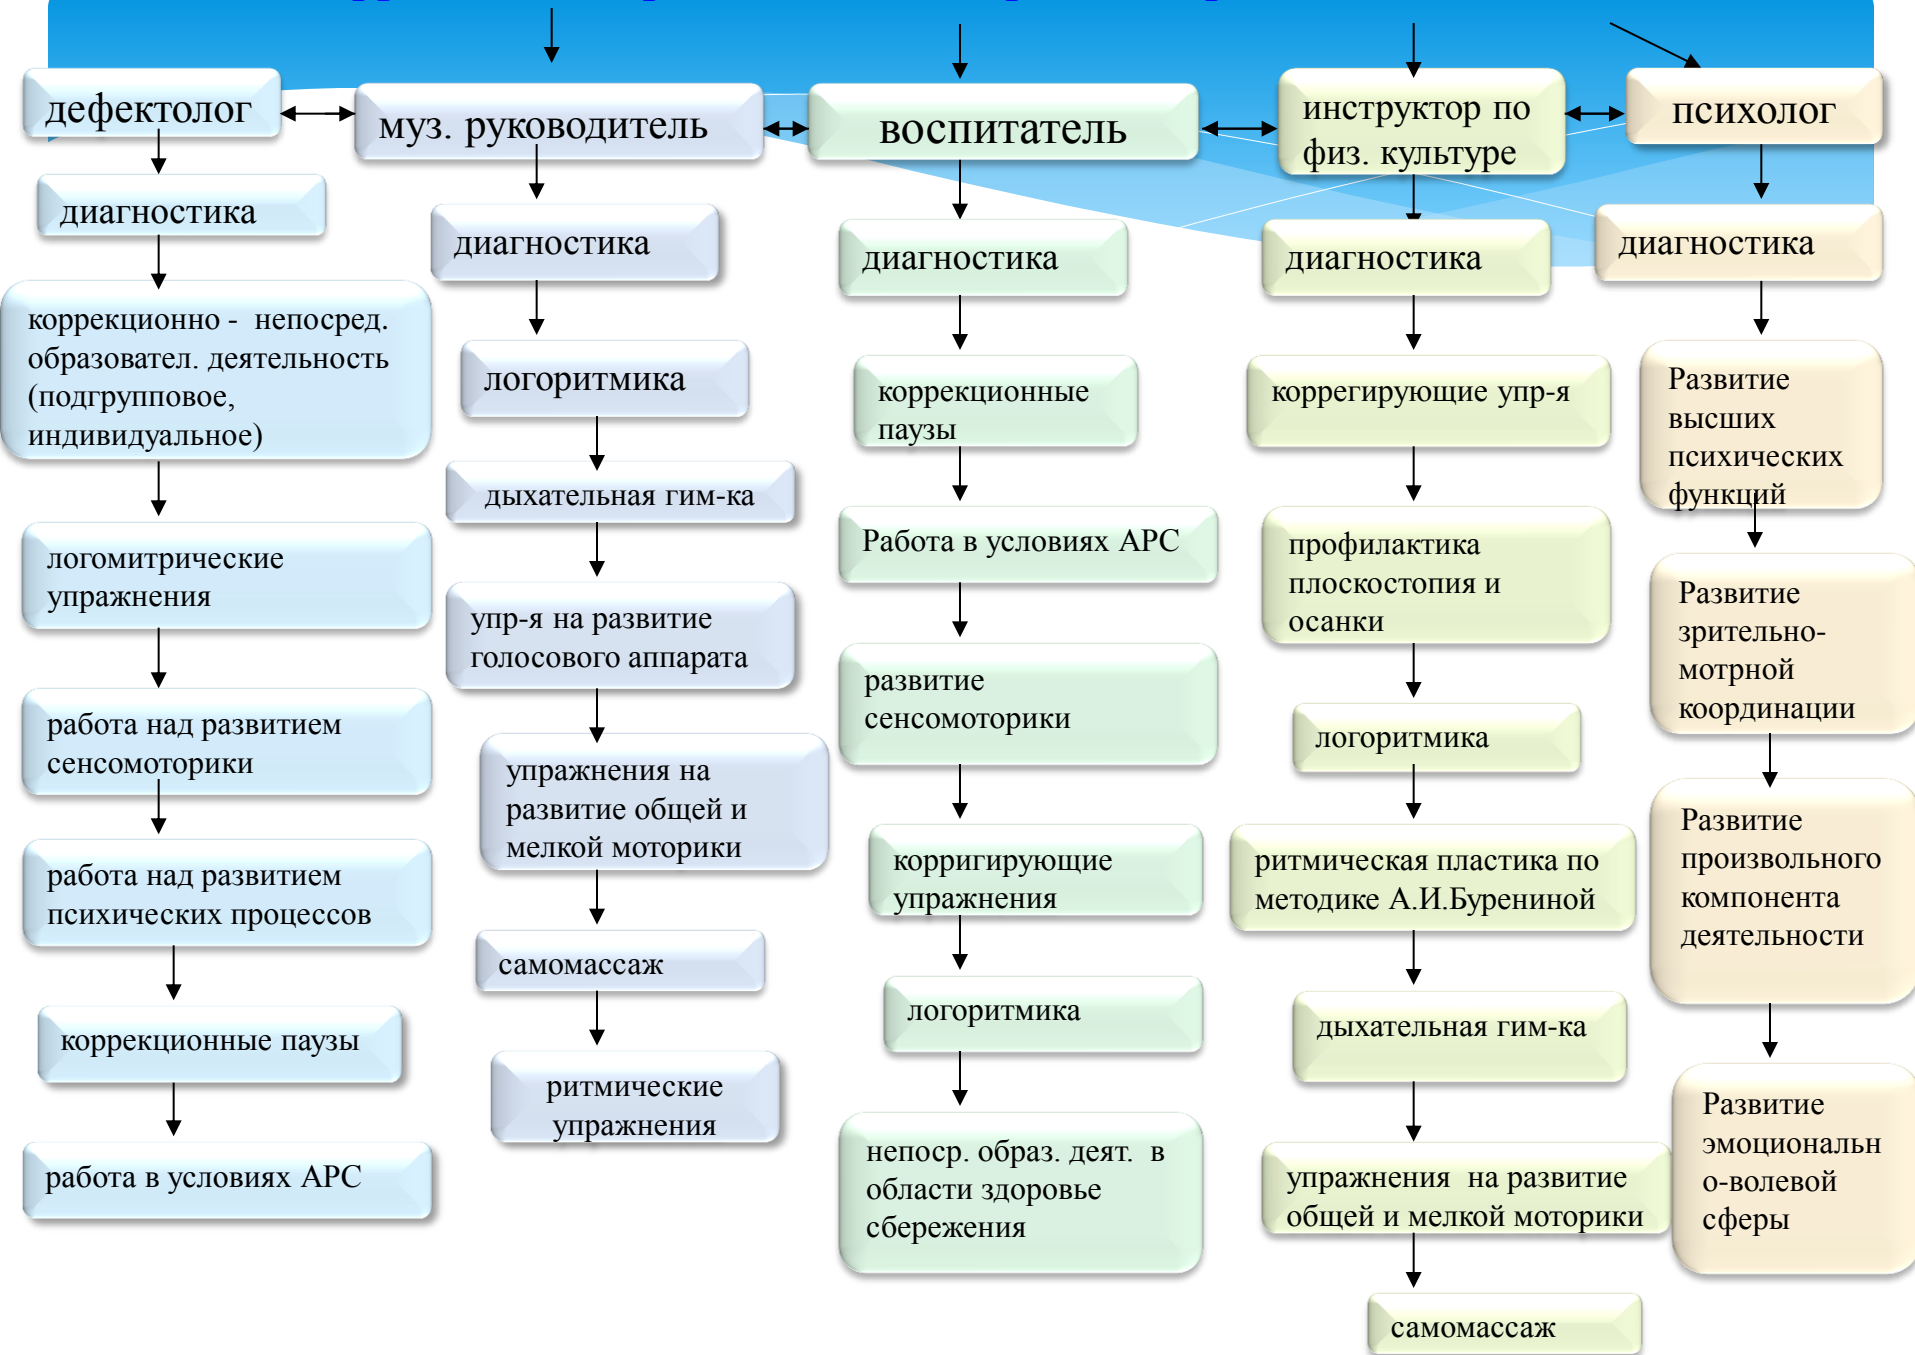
дефектолог

диагностика

коррекционно - непосред. образовател. деятельность (подгрупповое, индивидуальное)

логомитрические упражнения

работа над развитием сенсомоторики

работа над развитием психических процессов

коррекционные паузы

работа в условиях АРС

муз. руководитель

диагностика

логоритмика

дыхательная гим-ка

упр-я на развитие голосового аппарата

упражнения на развитие общей и мелкой моторики

самомассаж

ритмические упражнения

воспитатель

диагностика

коррекционные паузы

Работа в условиях АРС

развитие сенсомоторики

корригирующие упражнения

логоритмика

непоср. образ. деят. в области здоровье сбережения

инструктор по физ. культуре

диагностика

коррегирующие упр-я

профилактика плоскостопия и осанки

логоритмика

ритмическая пластика по методике А.И.Бурениной

дыхательная гим-ка

упражнения на развитие общей и мелкой моторики

самомассаж

психолог

диагностика

Развитие высших психических функций

Развитие зрительно-мотрной координации

Развитие произвольного компонента деятельности

Развитие эмоциональн о-волевой сферы